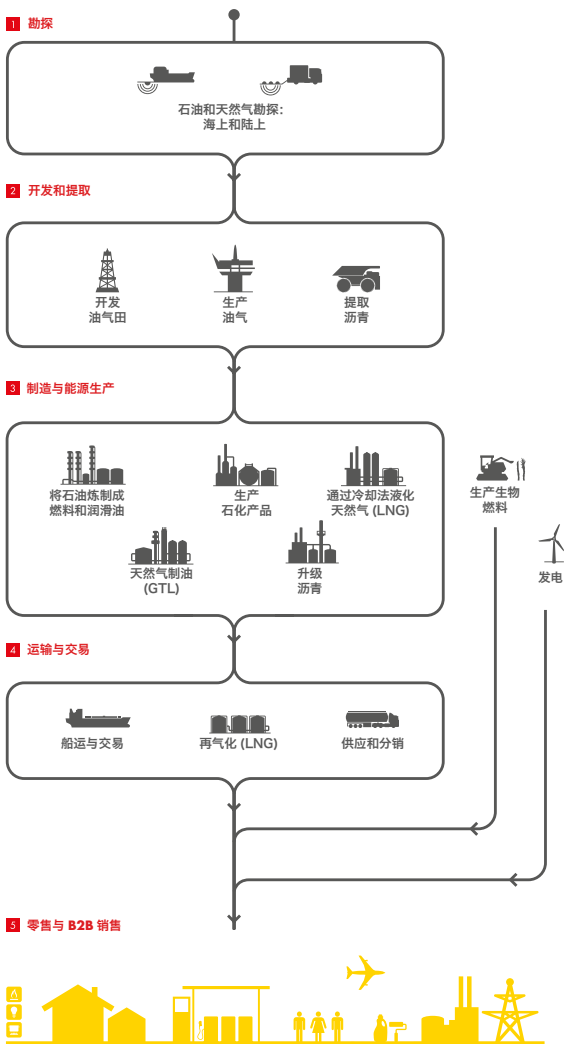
1 勘探

石油和天然气勘探：海上和陆上

2 开发和提取

开发油气田

生产油气

提取沥青

3 制造与能源生产

将石油炼制成燃料和润滑油

生产石化产品

通过冷却法液化天然气 (LNG)

天然气制油 (GTL)

升级沥青

生产生物燃料

发电

4 运输与交易

船运与交易

再气化 (LNG)

供应和分销

5 零售与 B2B 销售